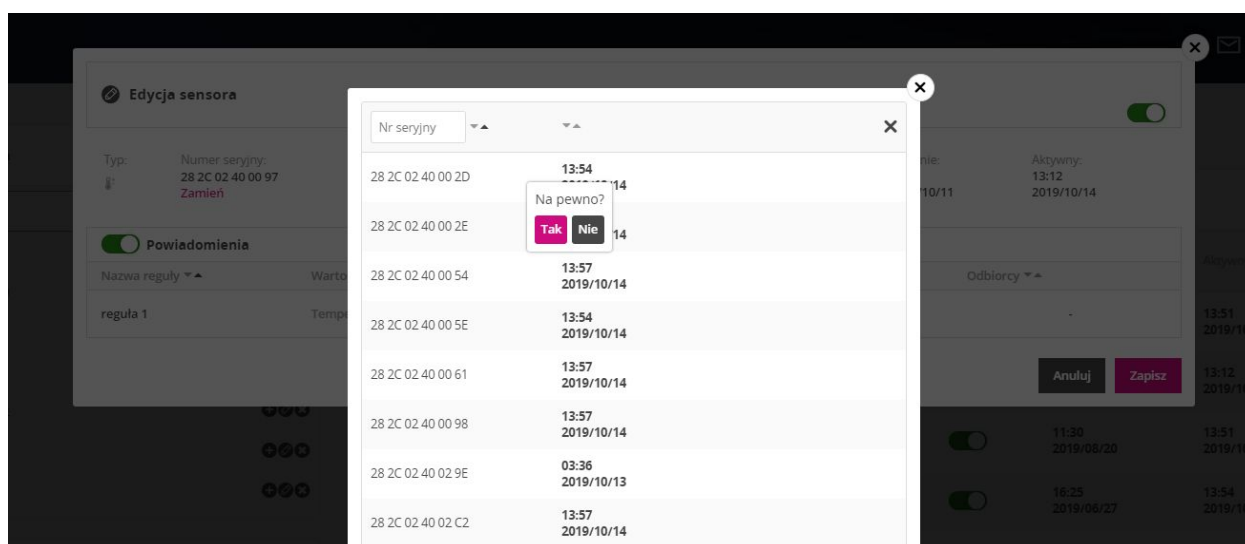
Edycja sensora

Typ:
Numer seryjny:
28 2C 02 40 00 97
Zamień

nie:
10/11

Aktywny:
13:12
2019/10/14

Powiadomienia

Nazwa reguły
Warto
Odbiorcy

reguła 1
Temp
-

Anuluj
Zapisz

13:51
2019/1
13:12
2019/1
11:30
2019/08/20
13:51
2019/1
16:25
2019/06/27
13:54
2019/1

Aktywn

Nr seryjny

| | |
|---|---|
| 28 2C 02 40 00 2D | 13:54 2019/10/14 |
| 28 2C 02 40 00 2E | 14 |
| 28 2C 02 40 00 54 | 13:57 2019/10/14 |
| 28 2C 02 40 00 5E | 13:54 2019/10/14 |
| 28 2C 02 40 00 61 | 13:57 2019/10/14 |
| 28 2C 02 40 00 98 | 13:57 2019/10/14 |
| 28 2C 02 40 02 9E | 03:36 2019/10/13 |
| 28 2C 02 40 02 C2 | 13:57 2019/10/14 |

Na pewno?
Tak
Nie